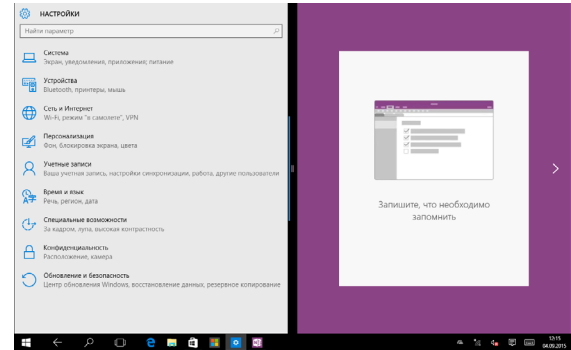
НАСТРОЙКИ

Найти параметр

Система
Экран, уведомления, приложения, питание

Устройства
Bluetooth, принтеры, мышь

Сеть и Интернет
Wi-Fi, режим "в самолете", VPN

Персонализация
Фон, блокировка экрана, цвета

Учетные записи
Ваша учетная запись, настройки синхронизации, работа, другие пользователи

Время и язык
Речь, регион, дата

Специальные возможности
Экранный диктор, лупа, высокая контрастность

Конфиденциальность
Расположение, камера

Обновление и безопасность
Центр обновления Windows, восстановление данных, резервное копирование

Запишите, что необходимо запомнить

13:15
04.09.2015